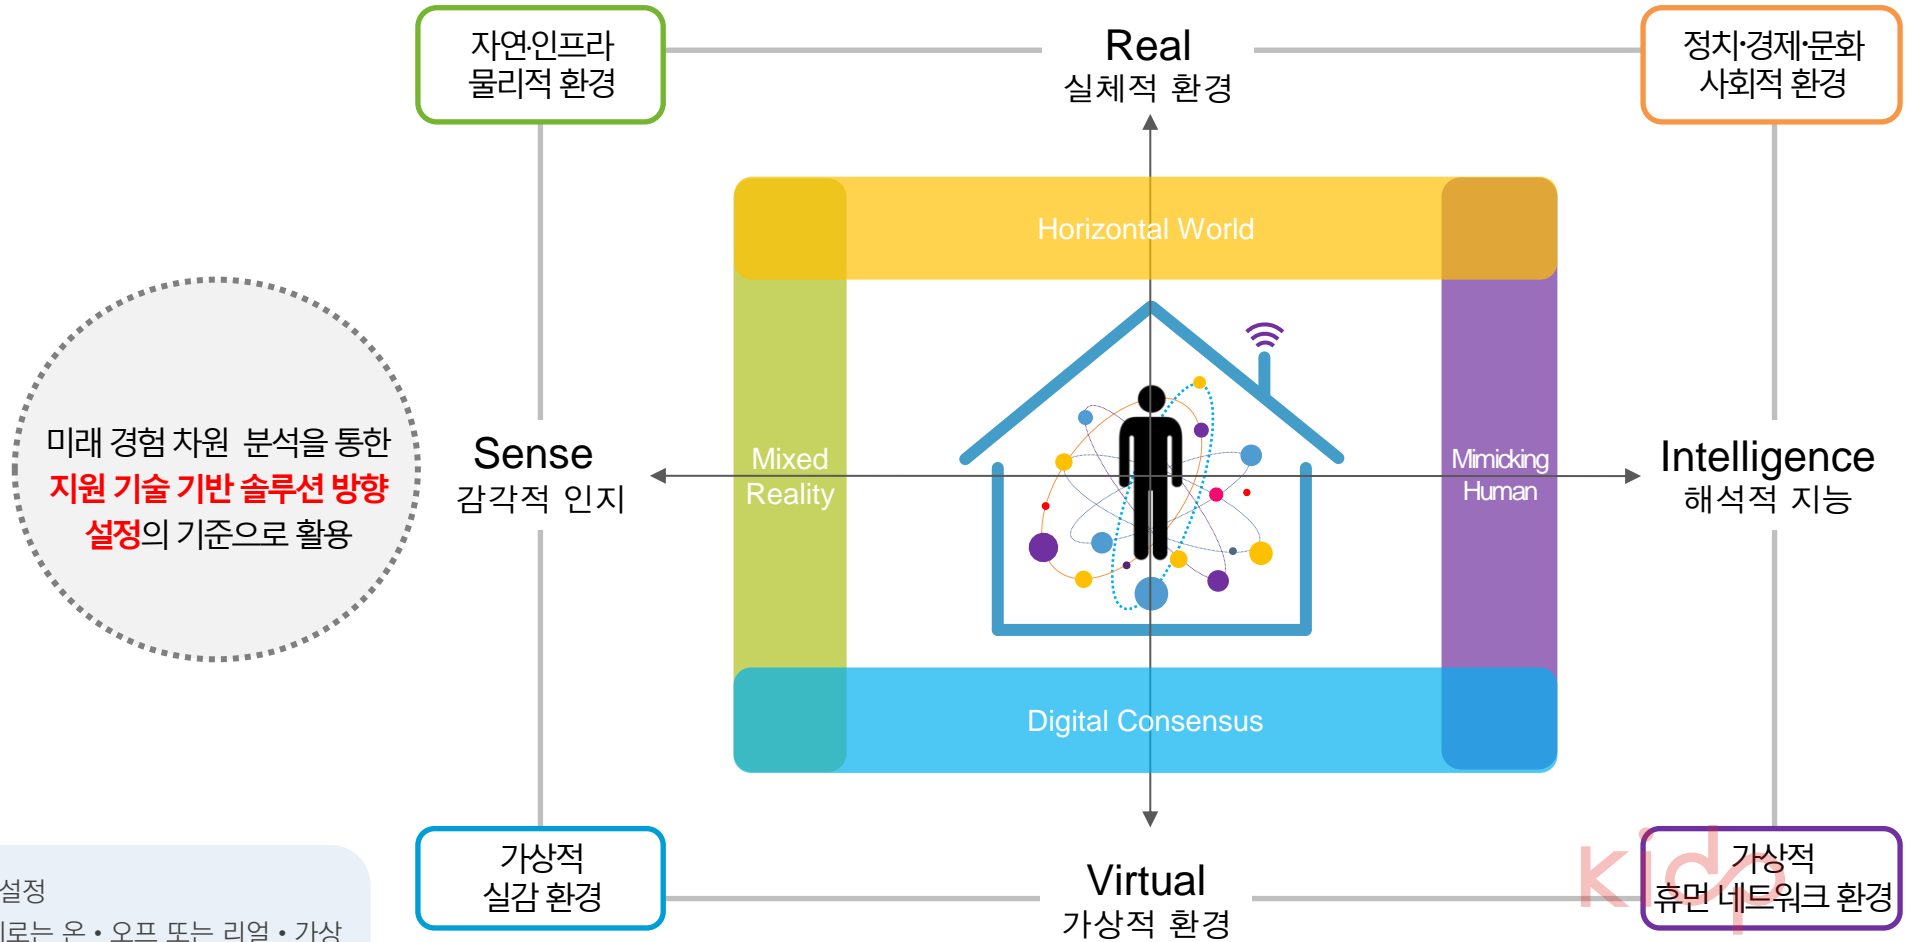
자연·인프라
물리적 환경

Real
실체적 환경

정치·경제·문화
사회적 환경

Horizontal World

Mixed
Reality

Mimicking
Human

미래 경험 차원 분석을 통한
지원 기술 기반 솔루션 방향
설정의 기준으로 활용

Sense
감각적 인지

Intelligence
해석적 지능

Digital Consensus

설정
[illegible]로는 온 • 오프 또는 리얼 • 가상

가상적
실감 환경

Virtual
가상적 환경

가상적
휴먼 네트워크 환경

kid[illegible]